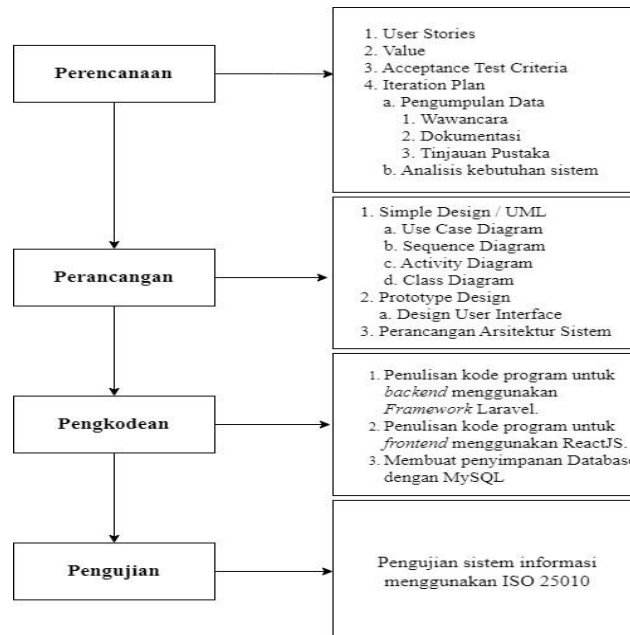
Perencanaan

1. User Stories
2. Value
3. Acceptance Test Criteria
4. Iteration Plan
a. Pengumpulan Data
1. Wawancara
2. Dokumentasi
3. Tinjauan Pustaka
b. Analisis kebutuhan sistem

Perancangan

1. Simple Design / UML
a. Use Case Diagram
b. Sequence Diagram
c. Activity Diagram
d. Class Diagram
2. Prototype Design
a. Design User Interface
3. Perancangan Arsitektur Sistem

Pengkodean

1. Penulisan kode program untuk *backend* menggunakan *Framework* Laravel.
2. Penulisan kode program untuk *frontend* menggunakan ReactJS.
3. Membuat penyimpanan Databas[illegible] dengan MySQL

Pengujian

Pengujian sistem informasi menggunakan ISO 25010